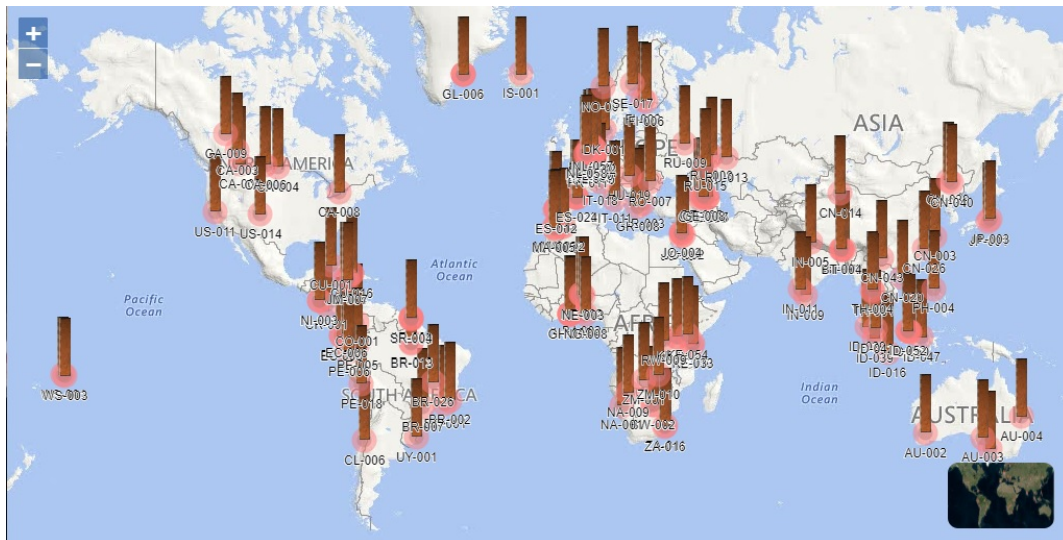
+
−
GL-006
IS-001
NO-0
SE-017
FI-006
ASIA
GA-009
CA-003
CA-0
CA-004
AMERICA
DK-001
RU-009
RU-013
RU-015
IT-018
BG-007
GE-003
ES-024
ES-012
GR-003
CN-014
CN-040
CA-008
US-011
US-014
JP-003
MA-005
JO-002
IN-005
BT-004
CN-043
CN-003
CN-026
CN-020
Atlantic Ocean
CU-001
JM-003
NI-003
Pacific Ocean
NE-003
GH-008
SR-004
IN-011
IN-009
TH-004
PH-004
CO-001
EC-006
PE-006
BR-013
RW-009
TZ-054
KE-033
ID-052
ID-047
ID-039
ID-016
WS-003
PE-018
BR-026
BR-002
BR-007
ZM-010
NA-009
NA-006
BW-002
Indian Ocean
AUSTRALIA
AU-002
AU-003
AU-004
CL-006
UY-001
ZA-016